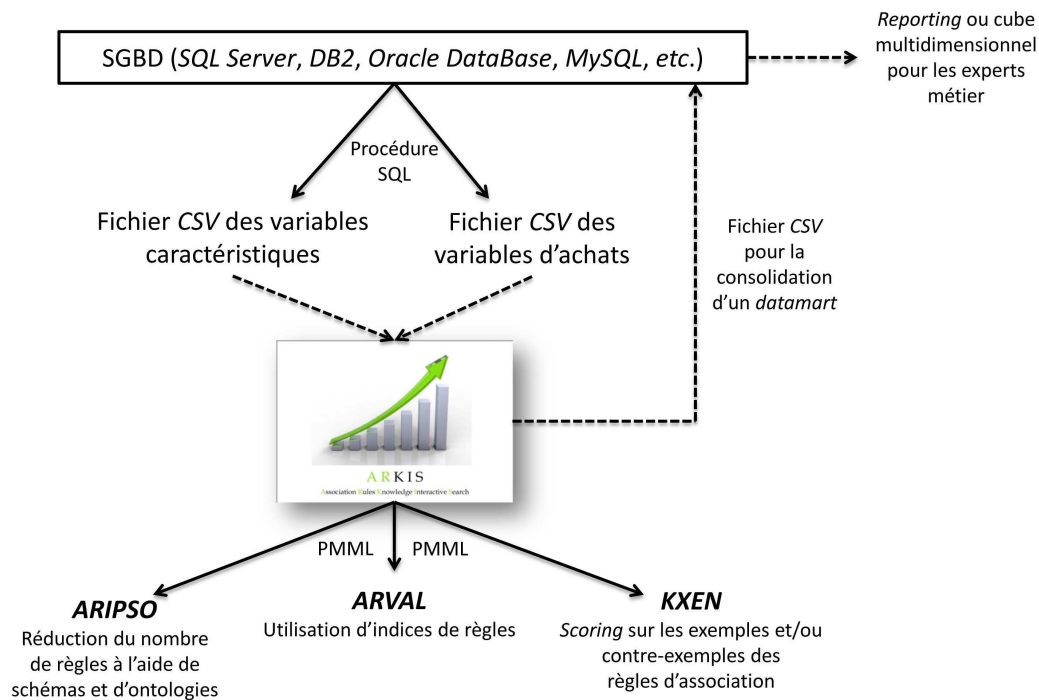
SGBD (SQL Server, DB2, Oracle DataBase, MySQL, etc.)

Reporting ou cube multidimensionnel pour les experts métier

Procédure SQL

Fichier CSV des variables caractéristiques

Fichier CSV des variables d'achats

Fichier CSV pour la consolidation d'un datamart

ARKIS
Association Rules Knowledge Interactive Search

PMML

PMML

ARIPSO
Réduction du nombre de règles à l'aide de schémas et d'ontologies

ARVAL
Utilisation d'indices de règles

KXEN
Scoring sur les exemples et/ou contre-exemples des règles d'association